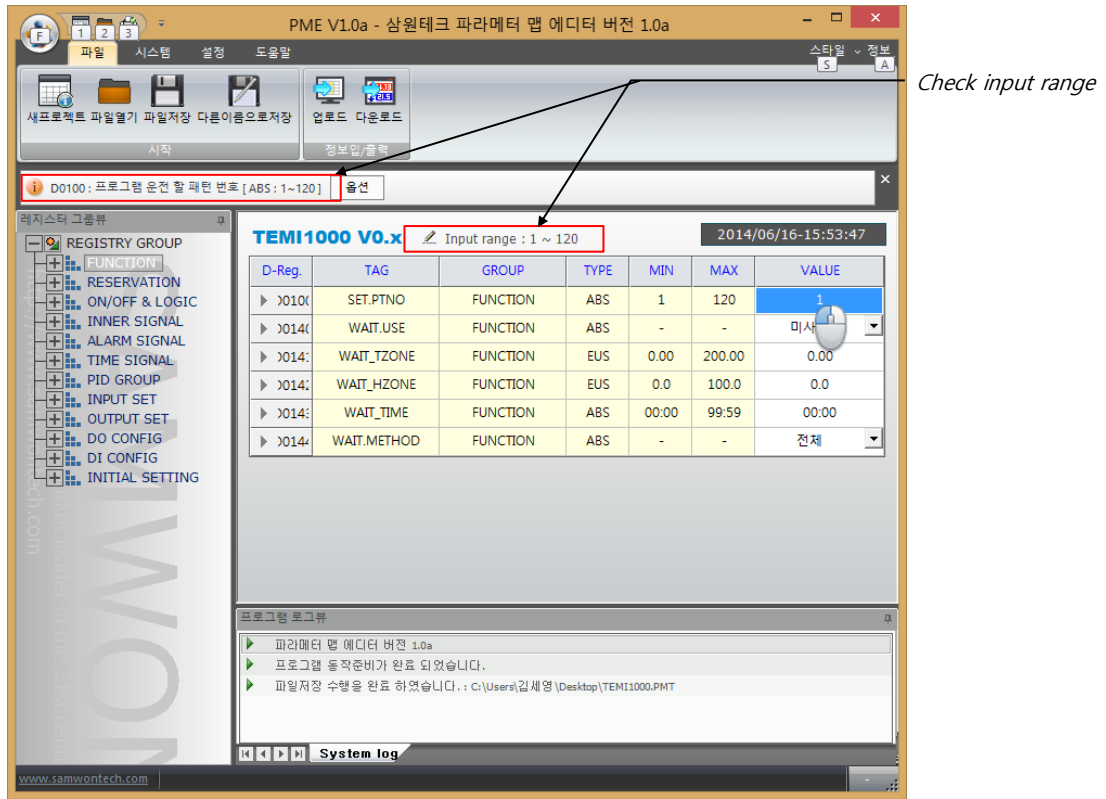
F 1 2 3

PME V1.0a - 삼원테크 파라메터 맵 에디터 버전 1.0a

파일 시스템 설정 도움말

스타일 S 정보 A

새프로젝트 파일열기 파일저장 다른이름으로저장
시작

업로드 다운로드
정보입/출력

Check input range

D0100 : 프로그램 운전 할 패턴 번호 [ ABS : 1~120 ] 옵션

레지스터 그룹뷰

REGISTRY GROUP
FUNCTION
RESERVATION
ON/OFF & LOGIC
INNER SIGNAL
ALARM SIGNAL
TIME SIGNAL
PID GROUP
INPUT SET
OUTPUT SET
DO CONFIG
DI CONFIG
INITIAL SETTING

TEMI1000 V0.x

Input range : 1 ~ 120

2014/06/16-15:53:47

| D-Reg. | TAG | GROUP | TYPE | MIN | MAX | VALUE |
|---|---|---|---|---|---|---|
| D010( | SET.PTNO | FUNCTION | ABS | 1 | 120 | 1 |
| D014( | WAIT.USE | FUNCTION | ABS | - | - | 미사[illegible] |
| D014: | WAIT_TZONE | FUNCTION | EUS | 0.00 | 200.00 | 0.00 |
| D014: | WAIT_HZONE | FUNCTION | EUS | 0.0 | 100.0 | 0.0 |
| D014: | WAIT_TIME | FUNCTION | ABS | 00:00 | 99:59 | 00:00 |
| D014 | WAIT.METHOD | FUNCTION | ABS | - | - | 전체 |

프로그램 로그뷰

파라메터 맵 에디터 버전 1.0a
프로그램 동작준비가 완료 되었습니다.
파일저장 수행을 완료 하였습니다. : C:\Users\김세영\Desktop\TEMI1000.PMT

System log

www.samwontech.com